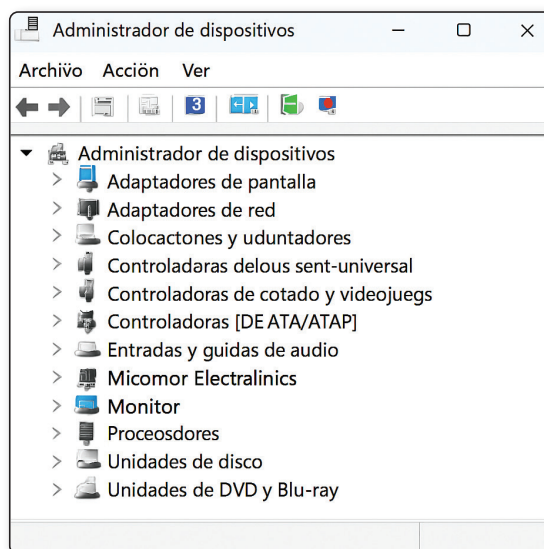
Administrador de dispositivos

Archivo Acción Ver

3

Administrador de dispositivos
Adaptadores de pantalla
Adaptadores de red
Colocactones y uduntadores
Controladaras delous sent-universal
Controladoras de cotado y videojuegs
Controladoras [DE ATA/ATAP]
Entradas y guidas de audio
Micomor Electralinics
Monitor
Proceosdores
Unidades de disco
Unidades de DVD y Blu-ray